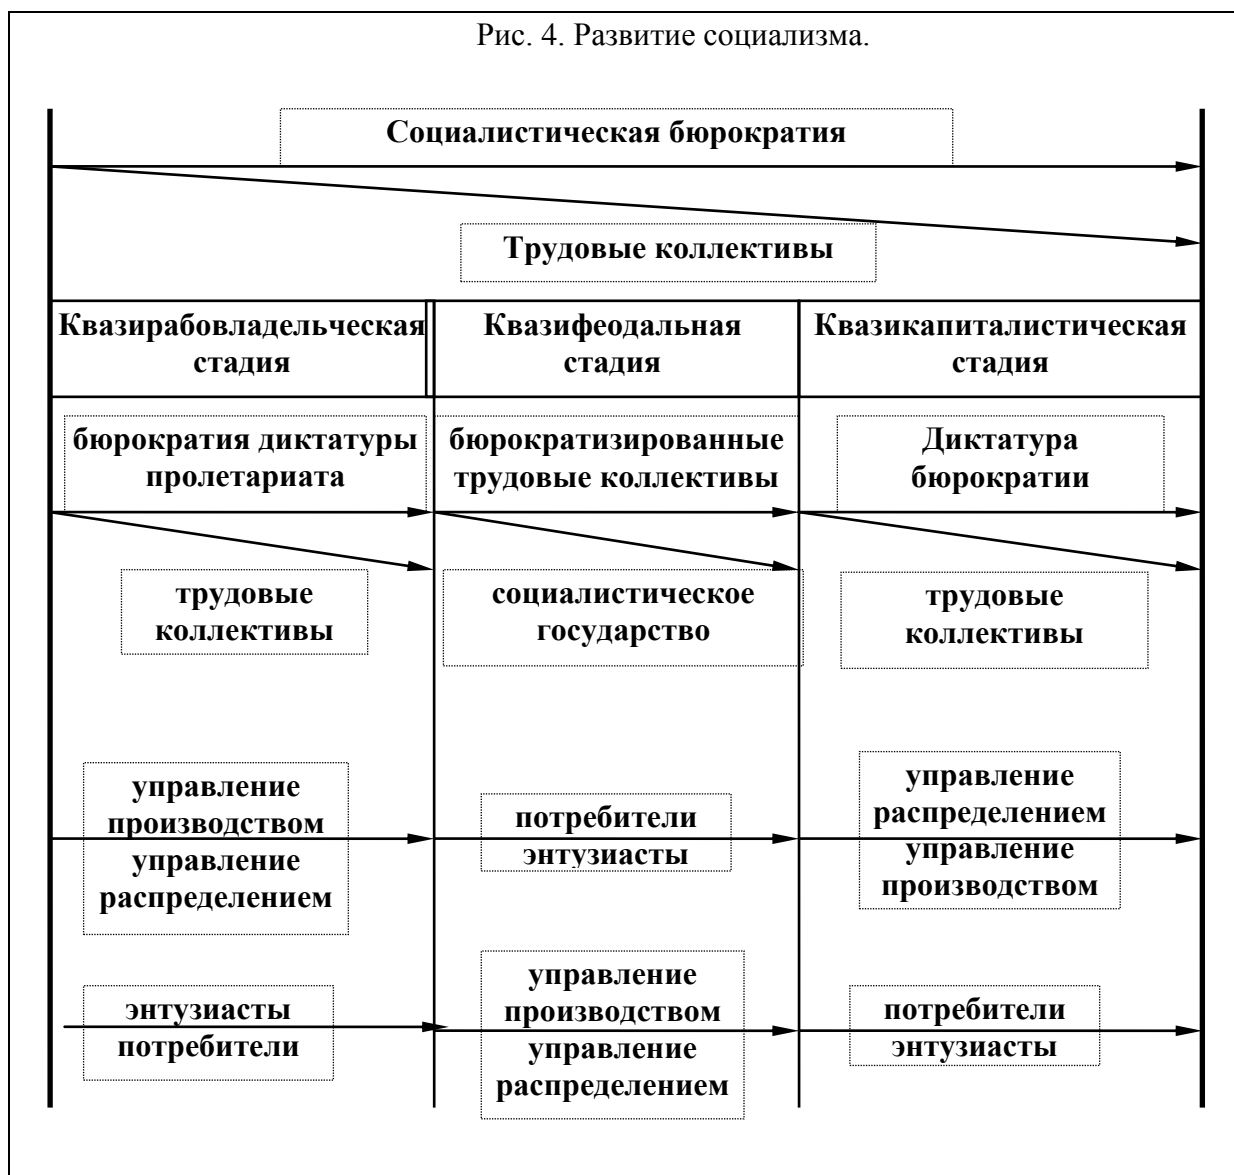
Рис. 4. Развитие социализма.

Социалистическая бюрократия

Трудовые коллективы

Квазирабовладельческая стадия

Квазифеодальная стадия

Квазикапиталистическая стадия

бюрократия диктатуры пролетариата

бюрократизированные трудовые коллективы

Диктатура бюрократии

трудовые коллективы

социалистическое государство

трудовые коллективы

управление производством
управление распределением

потребители
энтузиасты

управление распределением
управление производством

энтузиасты
потребители

управление производством
управление распределением

потребители
энтузиасты